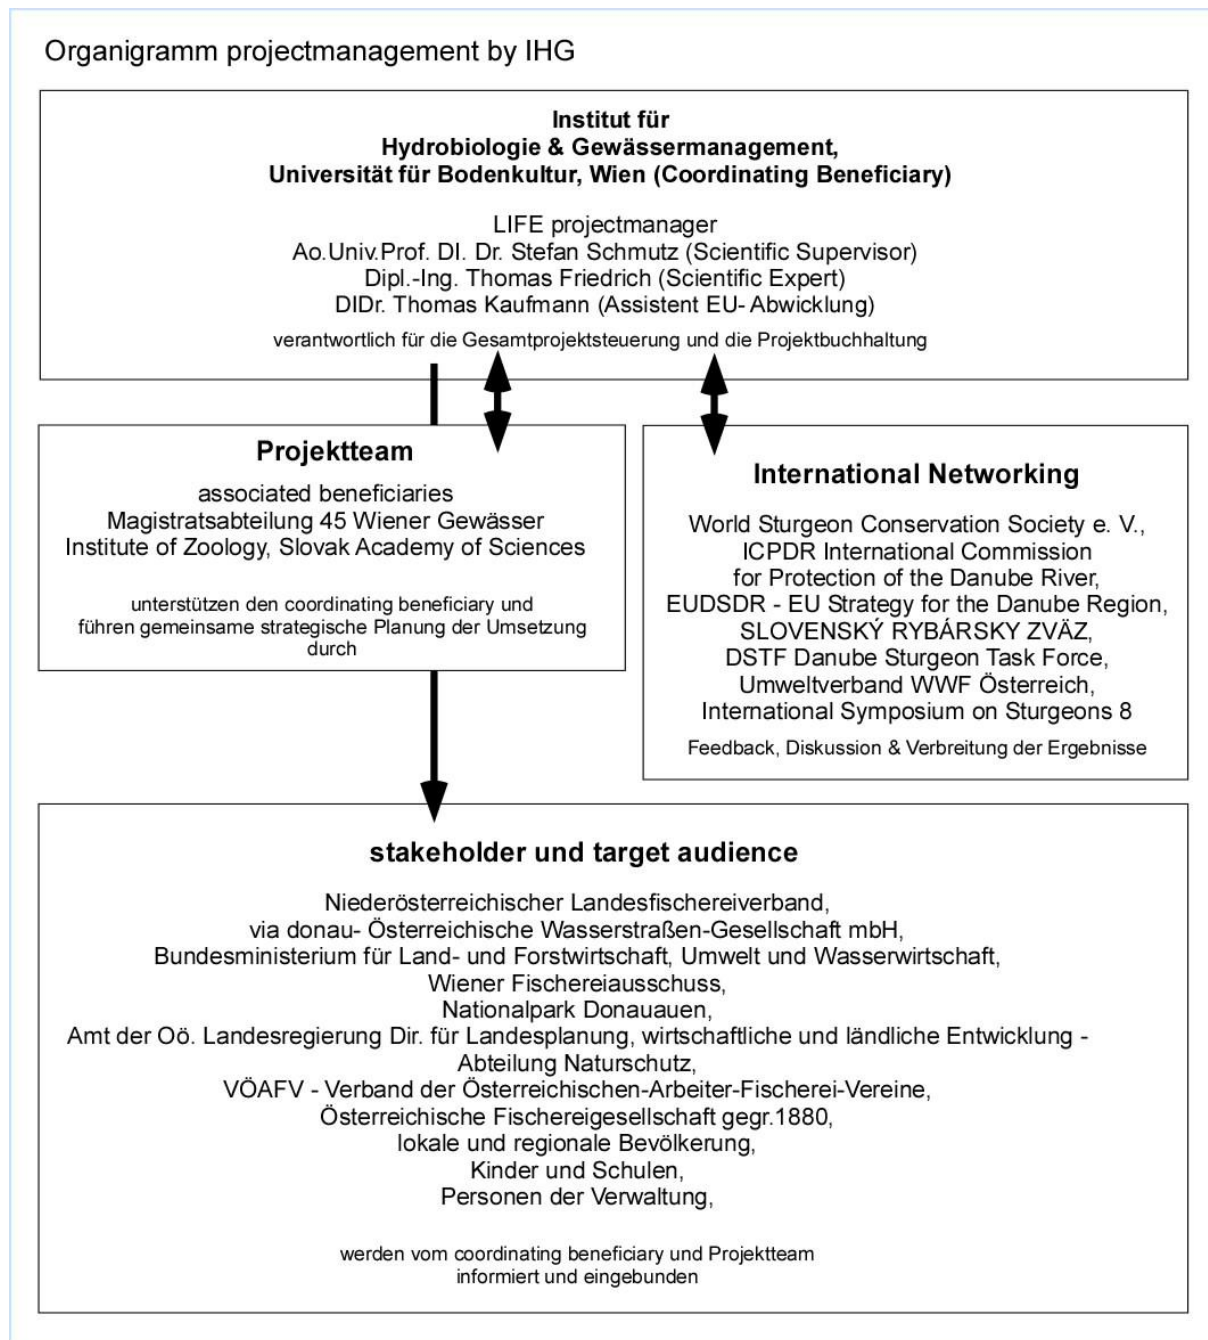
Organigramm projectmanagement by IHG

**Institut für Hydrobiologie & Gewässermanagement, Universität für Bodenkultur, Wien (Coordinating Beneficiary)**

LIFE projectmanager
Ao.Univ.Prof. DI. Dr. Stefan Schmutz (Scientific Supervisor)
Dipl.-Ing. Thomas Friedrich (Scientific Expert)
DIDr. Thomas Kaufmann (Assistent EU- Abwicklung)

verantwortlich für die Gesamtprojektsteuerung und die Projektbuchhaltung

**Projektteam**

associated beneficiaries
Magistratsabteilung 45 Wiener Gewässer
Institute of Zoology, Slovak Academy of Sciences

unterstützen den coordinating beneficiary und führen gemeinsame strategische Planung der Umsetzung durch

**International Networking**

World Sturgeon Conservation Society e. V.,
ICPDR International Commission for Protection of the Danube River,
EUDSDR - EU Strategy for the Danube Region,
SLOVENSKÝ RYBÁRSKY ZVÄZ,
DSTF Danube Sturgeon Task Force,
Umweltverband WWF Österreich,
International Symposium on Sturgeons 8

Feedback, Diskussion & Verbreitung der Ergebnisse

**stakeholder und target audience**

Niederösterreichischer Landesfischereiverband,
via donau- Österreichische Wasserstraßen-Gesellschaft mbH,
Bundesministerium für Land- und Forstwirtschaft, Umwelt und Wasserwirtschaft,
Wiener Fischereiausschuss,
Nationalpark Donauauen,
Amt der Oö. Landesregierung Dir. für Landesplanung, wirtschaftliche und ländliche Entwicklung - Abteilung Naturschutz,
VÖAFV - Verband der Österreichischen-Arbeiter-Fischerei-Vereine,
Österreichische Fischereigesellschaft gegr.1880,
lokale und regionale Bevölkerung,
Kinder und Schulen,
Personen der Verwaltung,

werden vom coordinating beneficiary und Projektteam informiert und eingebunden